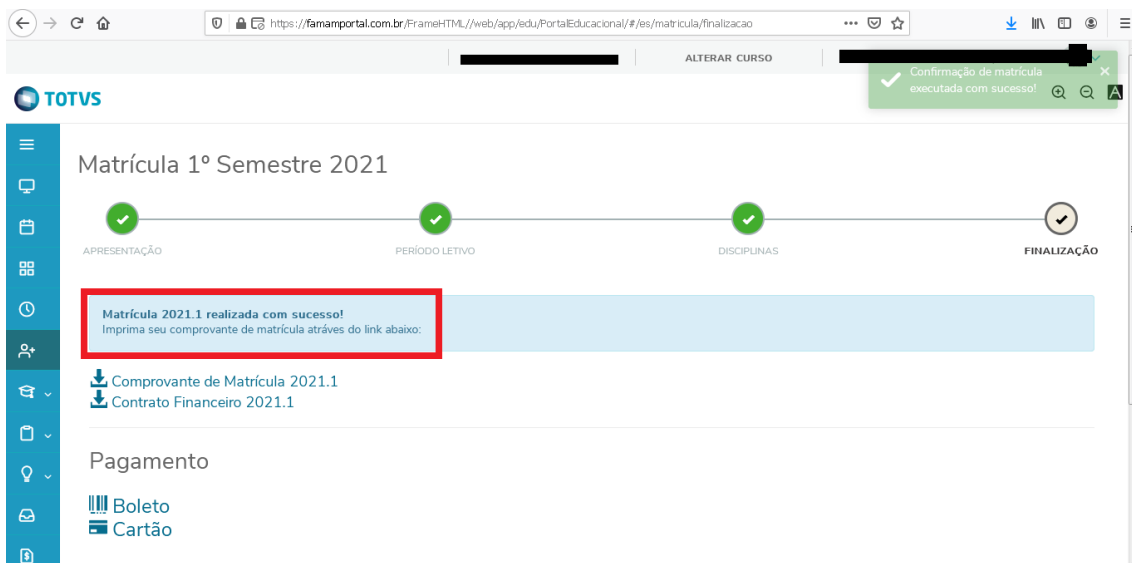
https://famamportal.com.br/FrameHTML//web/app/edu/PortalEducacional/#/es/matricula/finalizacao

ALTERAR CURSO

Confirmação de matrícula executada com sucesso!

TOTVS

Matrícula 1º Semestre 2021

APRESENTAÇÃO

PERÍODO LETIVO

DISCIPLINAS

FINALIZAÇÃO

Matrícula 2021.1 realizada com sucesso!
Imprima seu comprovante de matrícula atráves do link abaixo:

Comprovante de Matrícula 2021.1
Contrato Financeiro 2021.1

Pagamento

Boleto
Cartão